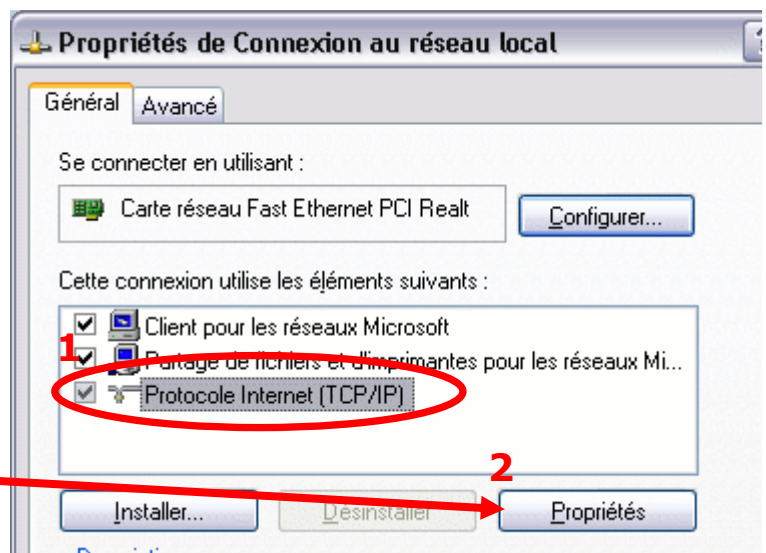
Propriétés de Connexion au réseau local

Général Avancé

Se connecter en utilisant :

Carte réseau Fast Ethernet PCI Realt

Configurer...

Cette connexion utilise les éléments suivants :

Client pour les réseaux Microsoft

1

Partage de fichiers et d'imprimantes pour les réseaux Mi...

Protocole Internet (TCP/IP)

2

Installer...

Désinstaller

Propriétés

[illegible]